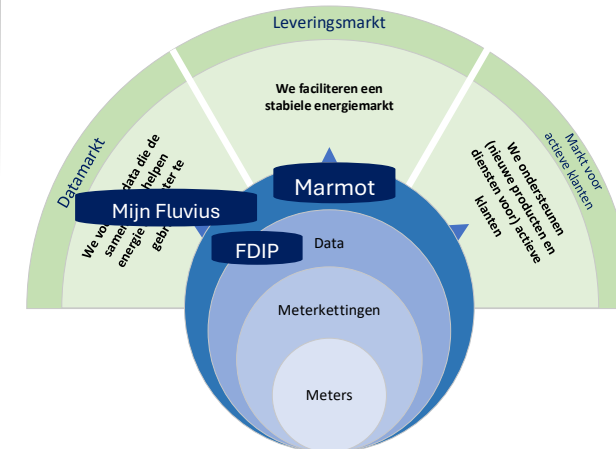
Leveringsmarkt

We faciliteren een stabiele energiemarkt

Datamarkt

We vo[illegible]data die de same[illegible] helpen energie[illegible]ter te gebr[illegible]

Markt voor actieve klanten

We ondersteunen (nieuwe producten en diensten voor) actieve klanten

Marmot

Mijn Fluvius

FDIP

Data

Meterkettingen

Meters